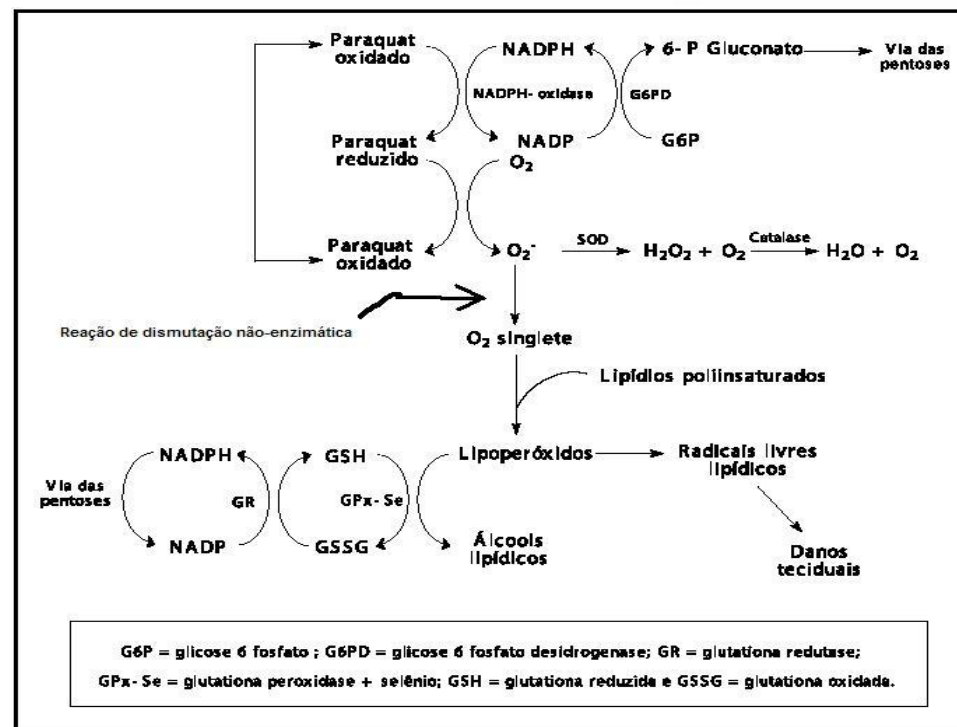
Paraquat oxidado

NADPH

6- P Gluconato

Via das pentoses

NADPH- oxidase

G6PD

Paraquat reduzido

NADP

G6P

$O_2$

Paraquat oxidado

$O_2^-$

SOD

$H_2O_2 + O_2$

Catalase

$H_2O + O_2$

Reação de dismutação não-enzimática

$O_2$ singlete

Lipídios poliinsaturados

NADPH

GSH

Lipoperóxidos

Radicais livres lipídicos

Via das pentoses

GR

GPx- Se

NADP

GSSG

Álcools lipídicos

Danos teciduais

G6P = glicose 6 fosfato ; G6PD = glicose 6 fosfato desidrogenase; GR = glutationa redutase;

GPx- Se = glutationa peroxidase + selênio; GSH = glutationa reduzida e GSSG = glutationa oxidada.